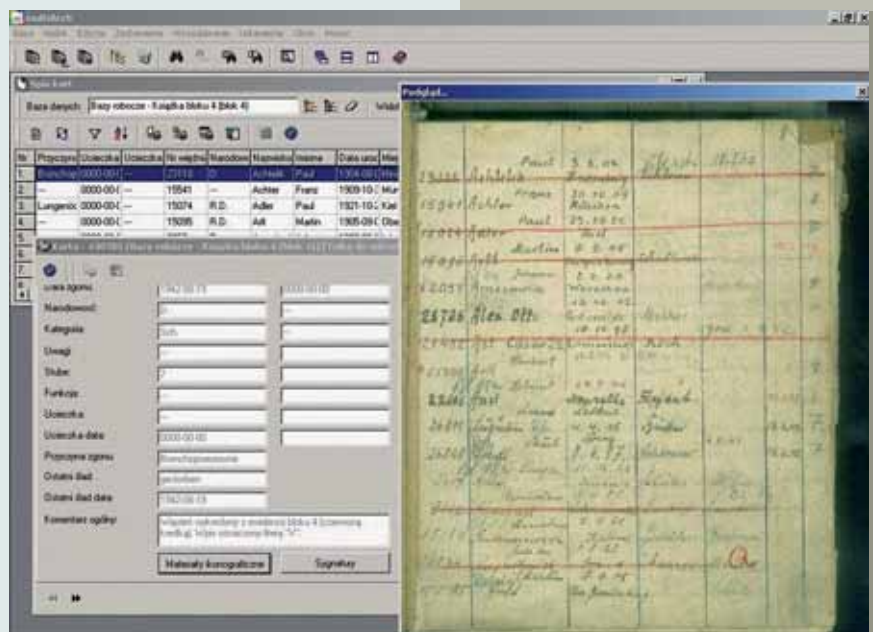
Baza danych: Bazy robocze - Książka bloku 4 (blok 4)

Podgląd...

| Nr | Przyczyna | Ucieczka | Ucieczka | Nr więźnia | Narodowość | Nazwisko | Imię | Data uro | Mie |
|---|---|---|---|---|---|---|---|---|---|
| 1 | Rozchap | 0000-00-0 | --- | 23110 | D | Achtelik | Paul | 1904-08-0 | Ob |
| 2 | --- | 0000-00-0 | --- | 15541 | --- | Achter | Franz | 1909-10- | Mün |
| 3 | Langenst | 0000-00-0 | --- | 15074 | R.D. | Adler | Paul | 1921-10- | Kat |
| 4 | --- | 0000-00-0 | --- | 15095 | R.D. | Adt | Martin | 1905-09- | Obe |

Karta - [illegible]

Data zgonu
Narodowość
Kategoria
Uwagi
Stube
Funkcja
Ucieczka
Ucieczka data: 0000-00-00
Przyczyna zgonu: Rozchap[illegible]
Ostatni ślad: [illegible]
Ostatni ślad data: 1942-06-13
Komentarz ogólny: Więźnień wykreślony z ewidencji bloku 4 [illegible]

Materiały ikonograficzne
Sygnatury

Paul 5. 6. 04
23110 Achtelik
Franz 30. 10. 09
15541 Achter
Paul 23. 10. 21
15074 Adler
Martin 9. 9. 05
15095 Adt
24726 Alex Ott
Paul
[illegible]